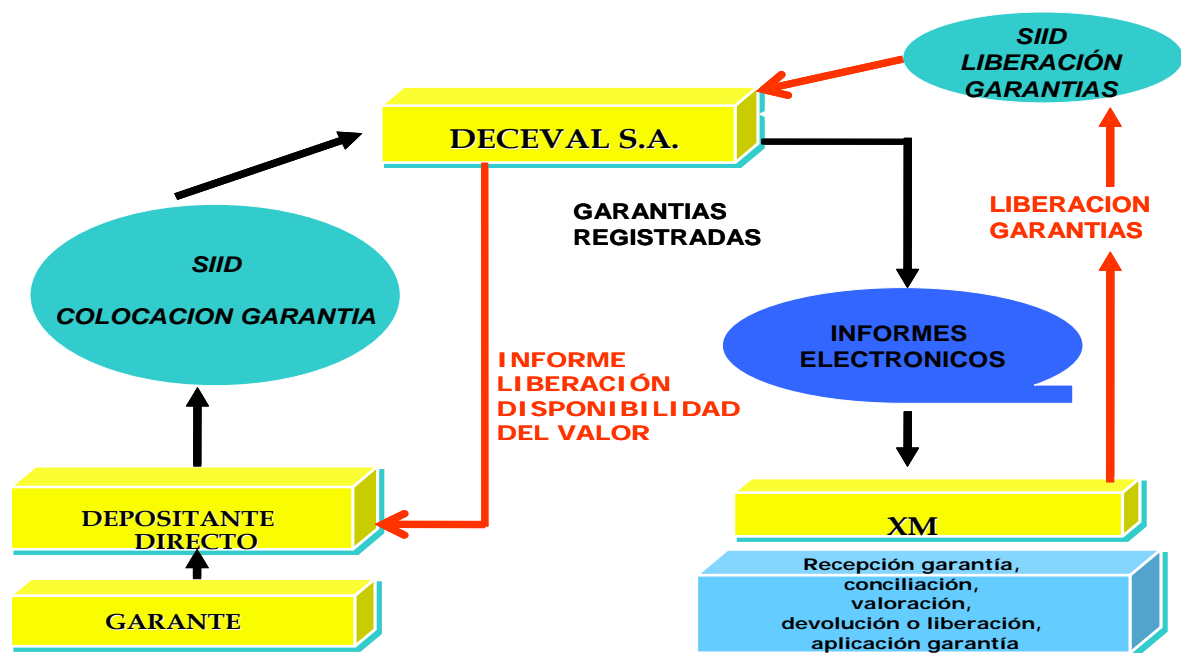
SIID
LIBERACIÓN
GARANTIAS

DECEVAL S.A.

GARANTIAS
REGISTRADAS

LIBERACION
GARANTIAS

SIID

COLOCACION GARANTIA

INFORME
LIBERACIÓN
DISPONIBILIDAD
DEL VALOR

INFORMES
ELECTRONICOS

DEPOSITANTE
DIRECTO

XM

Recepción garantía,
conciliación,
valoración,
devolución o liberación,
aplicación garantía

GARANTE